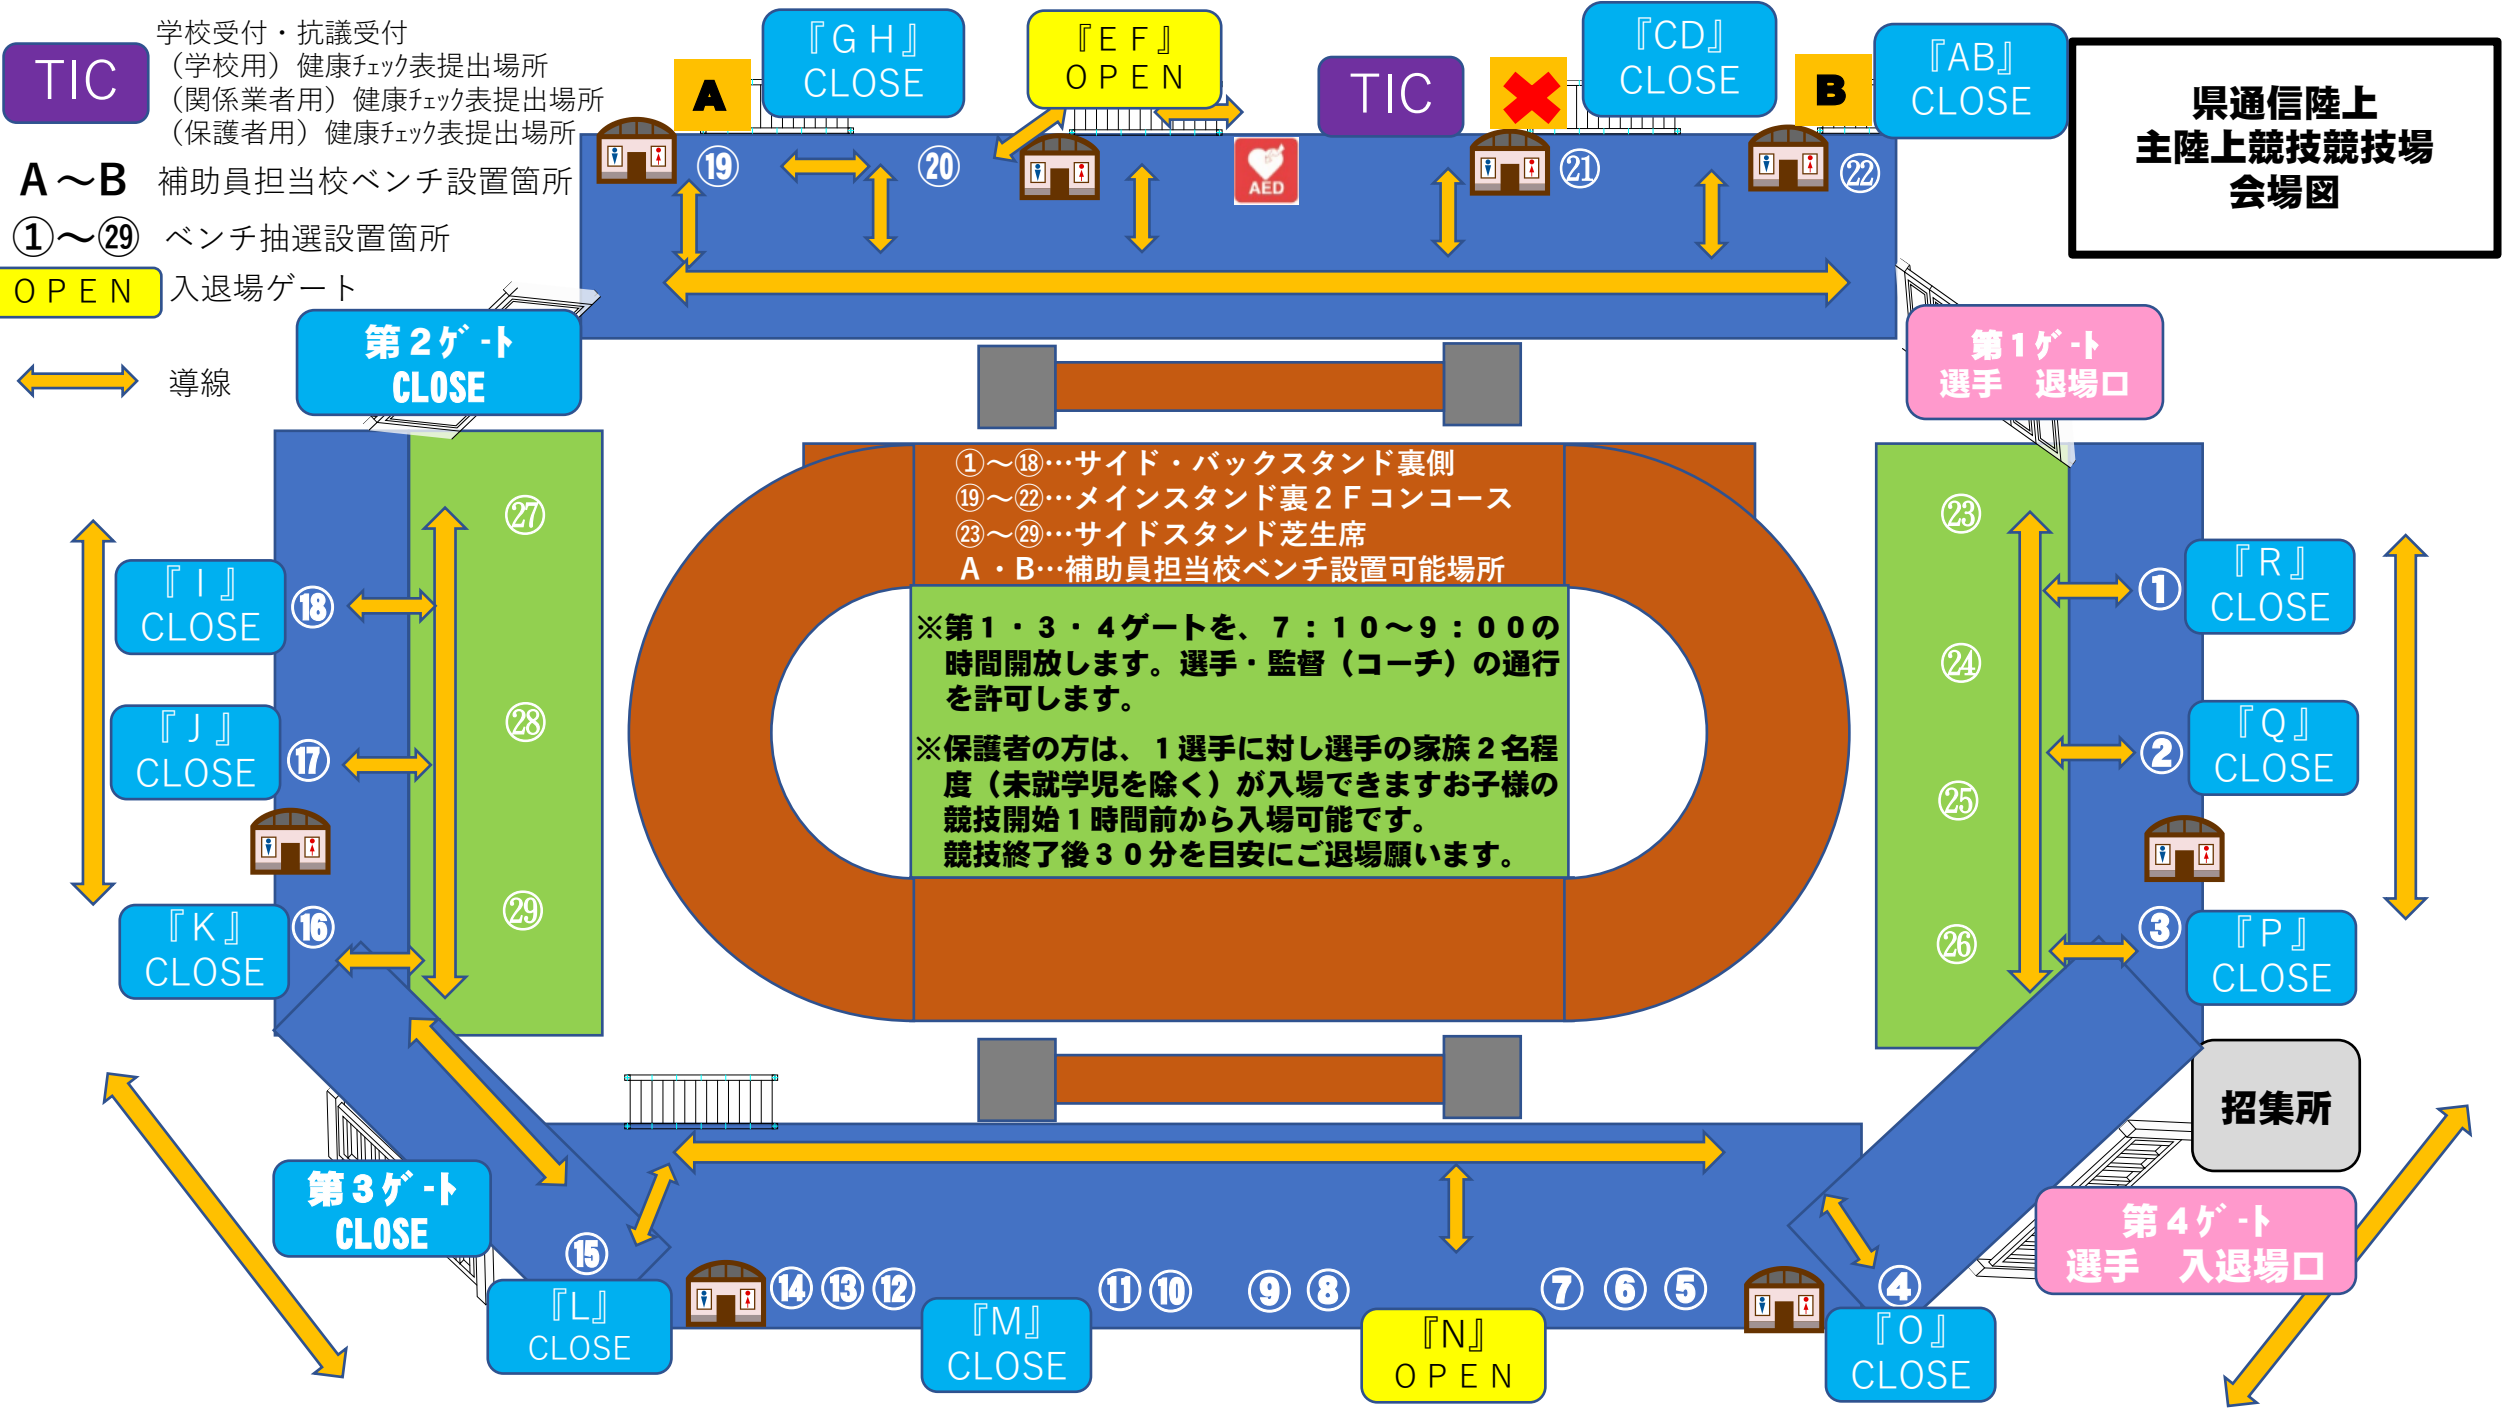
TIC 学校受付・抗議受付
（学校用）健康ﾁｪｯｸ表提出場所
（関係業者用）健康ﾁｪｯｸ表提出場所
（保護者用）健康ﾁｪｯｸ表提出場所

A～B 補助員担当校ベンチ設置箇所

①～㉙ ベンチ抽選設置箇所

ＯＰＥＮ 入退場ゲート

導線

A

『ＧＨ』
CLOSE

『ＥＦ』
ＯＰＥＮ

TIC

『CD』
CLOSE

B

『AB』
CLOSE

県通信陸上
主陸上競技競技場
会場図

⑲ ⑳ ㉑ ㉒

AED

第２ｹﾞｰﾄ
CLOSE

第１ｹﾞｰﾄ
選手 退場口

①～⑱…サイド・バックスタンド裏側
⑲～㉒…メインスタンド裏２Ｆコンコース
㉓～㉙…サイドスタンド芝生席
Ａ・Ｂ…補助員担当校ベンチ設置可能場所

※第１・３・４ゲートを、７：１０～９：００の時間開放します。選手・監督（コーチ）の通行を許可します。

※保護者の方は、１選手に対し選手の家族２名程度（未就学児を除く）が入場できますお子様の競技開始１時間前から入場可能です。
競技終了後３０分を目安にご退場願います。

『Ｉ』
CLOSE
⑱

『Ｊ』
CLOSE
⑰

『Ｋ』
CLOSE
⑯

㉗ ㉘ ㉙

㉓ ㉔ ㉕ ㉖

①
『Ｒ』
CLOSE

②
『Ｑ』
CLOSE

③
『Ｐ』
CLOSE

招集所

第３ｹﾞｰﾄ
CLOSE

⑮
『L』
CLOSE

⑭ ⑬ ⑫

『M』
CLOSE

⑪ ⑩ ⑨ ⑧

『N』
ＯＰＥＮ

⑦ ⑥ ⑤

④
『Ｏ』
CLOSE

第４ｹﾞｰﾄ
選手 入退場口